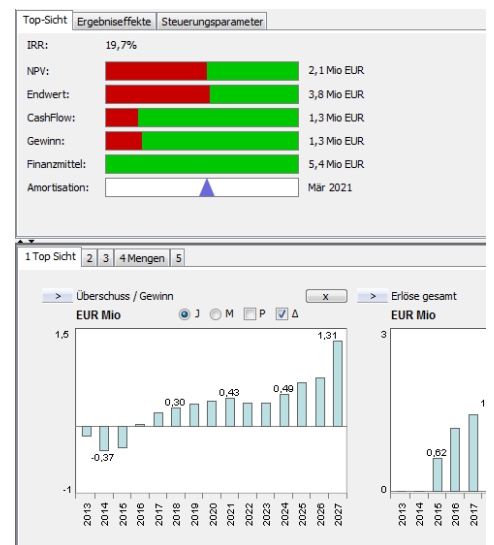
Top-Sicht | Ergebniseffekte | Steuerungsparameter

IRR: 19,7%

NPV: 2,1 Mio EUR

Endwert: 3,8 Mio EUR

CashFlow: 1,3 Mio EUR

Gewinn: 1,3 Mio EUR

Finanzmittel: 5,4 Mio EUR

Amortisation: Mär 2021

1 Top Sicht | 2 | 3 | 4 Mengen | 5

> Überschuss / Gewinn

x

> Erlöse gesamt

EUR Mio

J M P Δ

EUR Mio

1,5

-1

1,31

0,30

0,43

0,49

-0,37

2013 2014 2015 2016 2017 2018 2019 2020 2021 2022 2023 2024 2025 2026 2027

3

0

0,62

1

2013 2014 2015 2016 2017